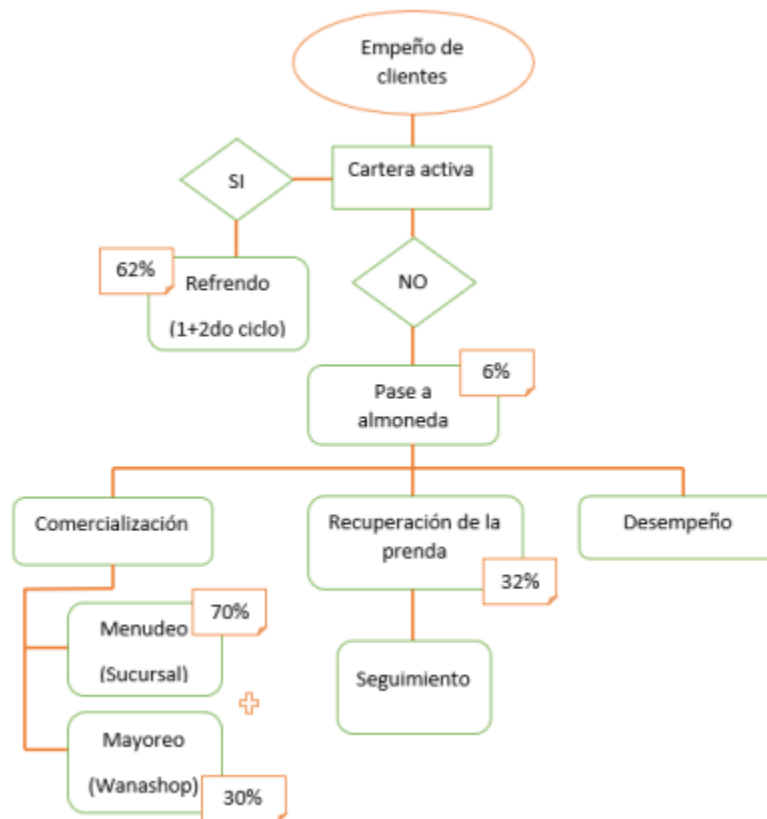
Empeño de clientes

SI

Cartera activa

62%

Refrendo

(1+2do ciclo)

NO

Pase a almoneda

6%

Comercialización

Recuperación de la prenda

Desempeño

32%

Menudeo

70%

(Sucursal)

Seguimiento

Mayoreo

(Wanashop)

30%